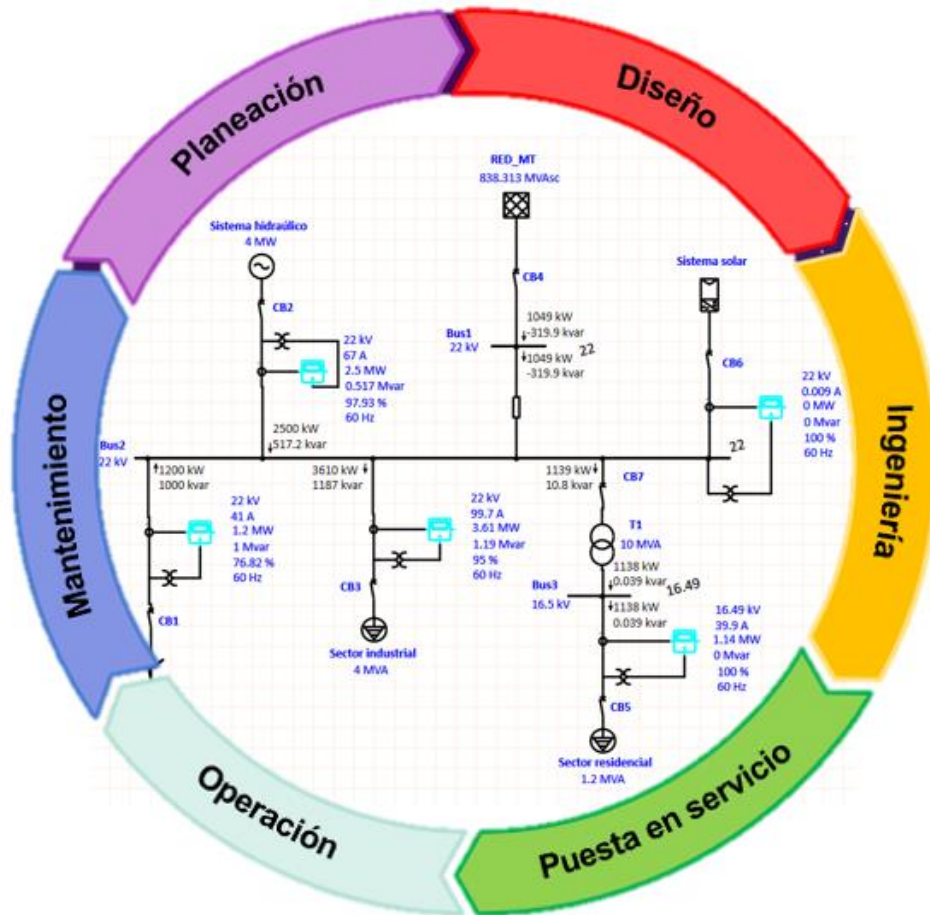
Planeación

Diseño

Ingeniería

Puesta en servicio

Operación

Mantenimiento

RED_MT
838.313 MVAsc

CB4

Bus1
22 kV

1049 kW
-319.9 kvar

1049 kW
-319.9 kvar

22

Sistema hidráulico
4 MW

CB2

22 kV
67 A
2.5 MW
0.517 Mvar
97.93 %
60 Hz

2500 kW
517.2 kvar

Sistema solar

CB6

22 kV
0.009 A
0 MW
0 Mvar
100 %
60 Hz

22

Bus2
22 kV

1200 kW
1000 kvar

22 kV
41 A
1.2 MW
1 Mvar
76.82 %
60 Hz

CB1

3610 kW
1187 kvar

22 kV
99.7 A
3.61 MW
1.19 Mvar
95 %
60 Hz

CB3

Sector industrial
4 MVA

1139 kW
10.8 kvar

CB7

T1
10 MVA

1138 kW
0.039 kvar

16.49

Bus3
16.5 kV

1138 kW
0.039 kvar

16.49 kV
39.9 A
1.14 MW
0 Mvar
100 %
60 Hz

CB5

Sector residencial
1.2 MVA